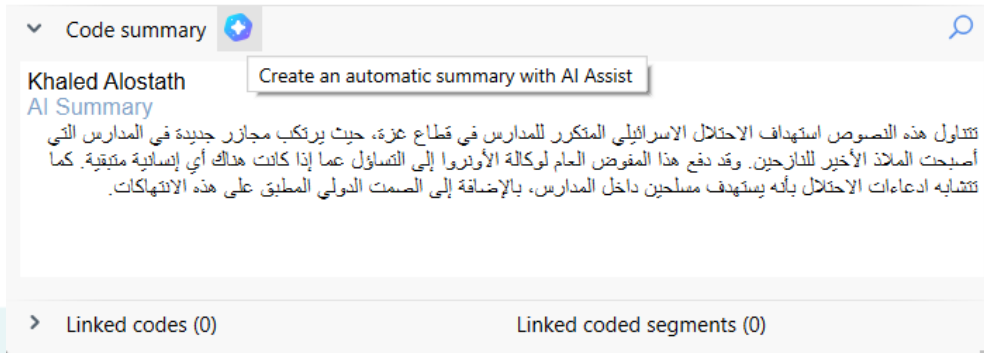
Code summary

Create an automatic summary with AI Assist

Khaled Alostath
AI Summary

تتناول هذه النصوص استهداف الاحتلال الاسرائيلي المتكرر للمدارس في قطاع غزة، حيث يرتكب مجازر جديدة في المدارس التي أصبحت الملاذ الأخير للنازحين. وقد دفع هذا المفوض العام لوكالة الأونروا إلى التساؤل عما إذا كانت هناك أي إنسانية متبقية. كما تتشابه ادعاءات الاحتلال بأنه يستهدف مسلحين داخل المدارس، بالإضافة إلى الصمت الدولي المطبق على هذه الانتهاكات.

Linked codes (0)

Linked coded segments (0)